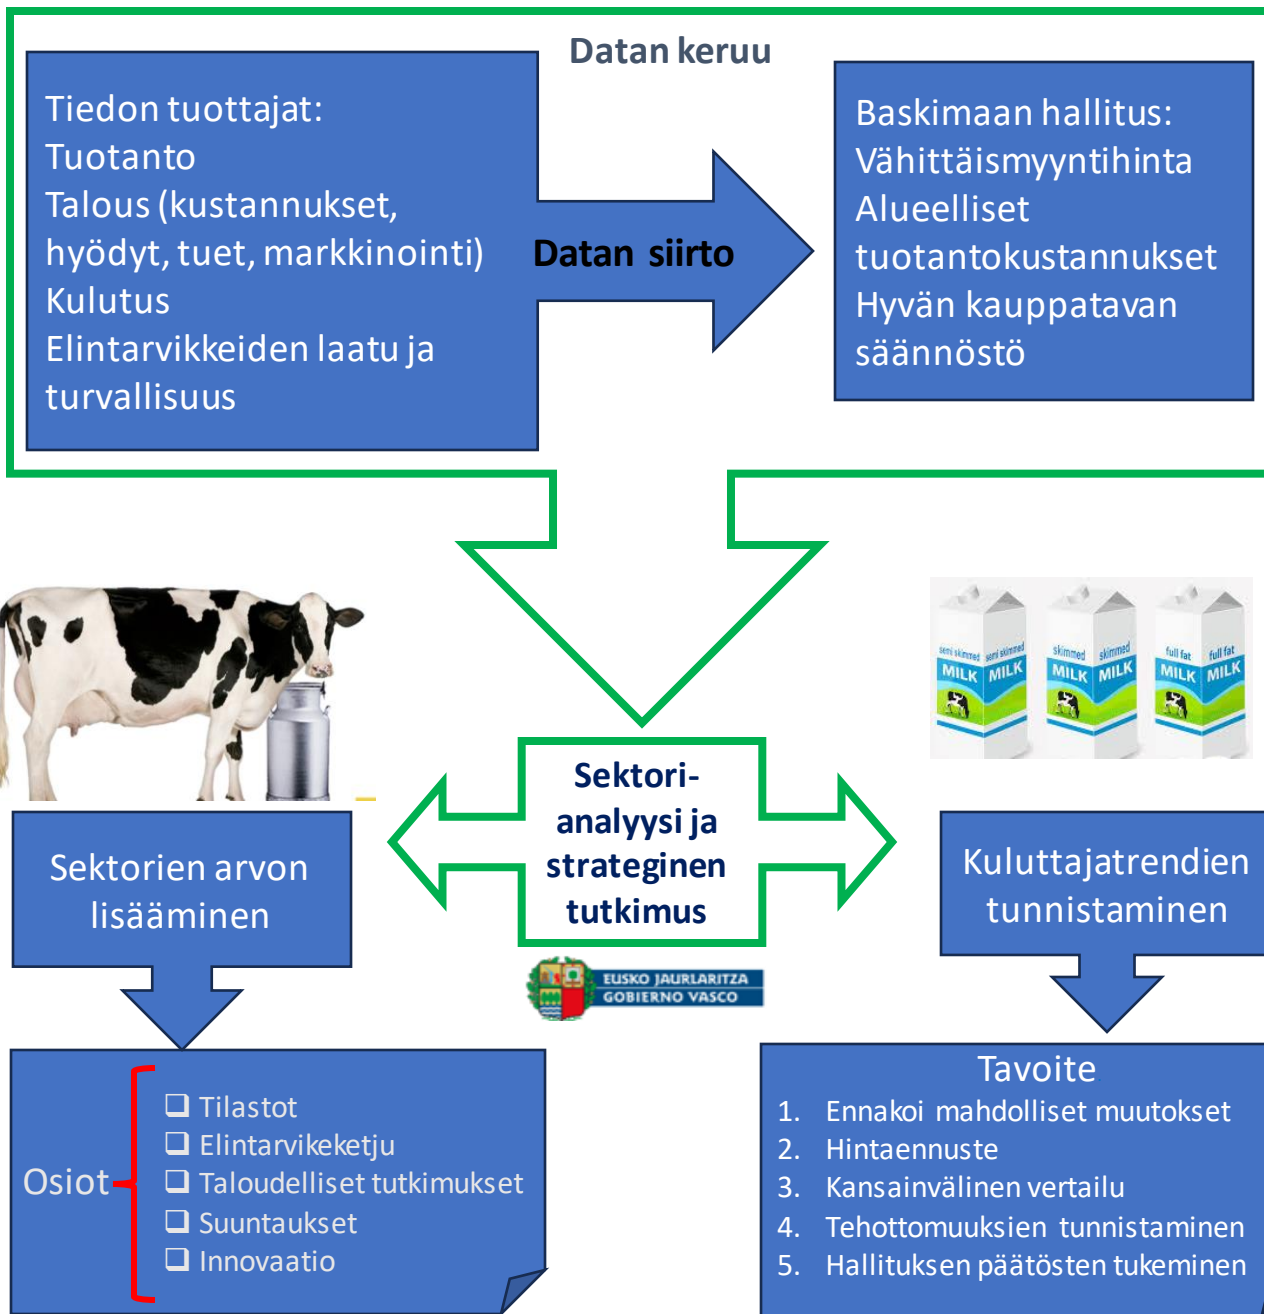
Datan keruu

Tiedon tuottajat:
Tuotanto
Talous (kustannukset, hyödyt, tuet, markkinointi)
Kulutus
Elintarvikkeiden laatu ja turvallisuus

Datan siirto

Baskimaan hallitus:
Vähittäismyyntihinta
Alueelliset tuotantokustannukset
Hyvän kauppatavan säännöstö

semi skimmed semi skimmed MILK MILK skimmed skimmed MILK MILK full fat full fat MILK MILK

Sektorien arvon lisääminen

Sektori-analyysi ja strateginen tutkimus

EUSKO JAURLARITZA GOBIERNO VASCO

Kuluttajatrendien tunnistaminen

Osiot
❑ Tilastot
❑ Elintarviketju
❑ Taloudelliset tutkimukset
❑ Suuntaukset
❑ Innovaatio

Tavoite
1. Ennakoi mahdolliset muutokset
2. Hintaennuste
3. Kansainvälinen vertailu
4. Tehottomuuksien tunnistaminen
5. Hallituksen päätösten tukeminen